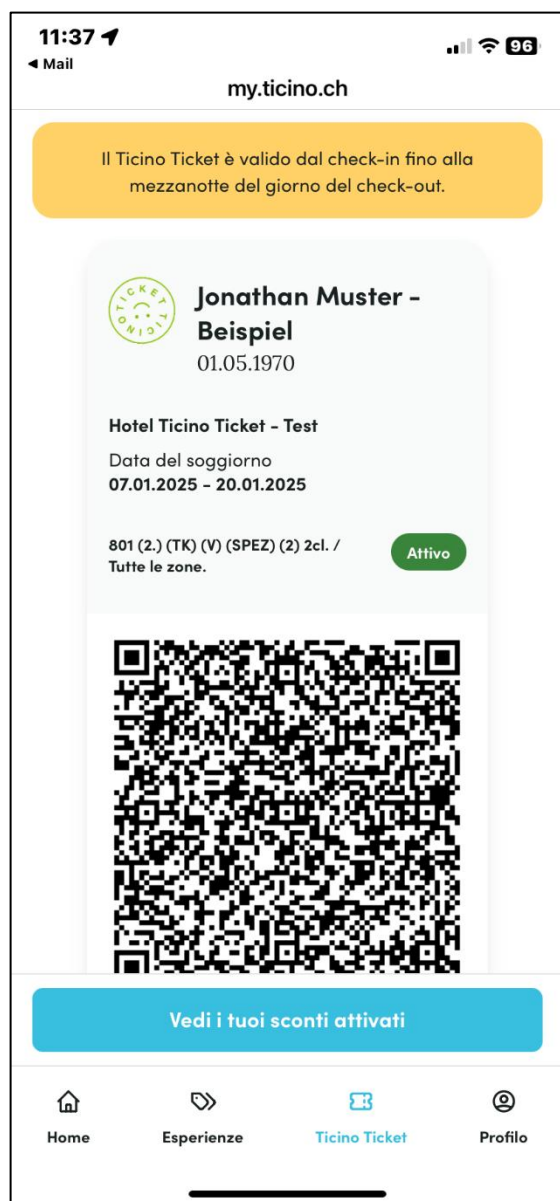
11:37
◂ Mail
96
my.ticino.ch

Il Ticino Ticket è valido dal check-in fino alla mezzanotte del giorno del check-out.

TICKET TICINO

Jonathan Muster - Beispiel
01.05.1970

Hotel Ticino Ticket - Test

Data del soggiorno
07.01.2025 - 20.01.2025

801 (2.) (TK) (V) (SPEZ) (2) 2cl. / Tutte le zone.

Attivo

Vedi i tuoi sconti attivati

Home
Esperienze
Ticino Ticket
Profilo